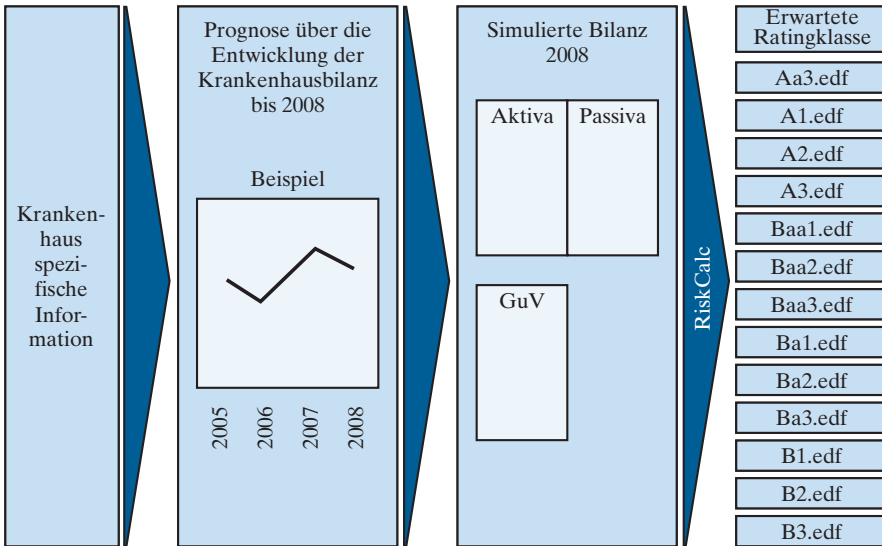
Krankenhaus spezifische Information

Prognose über die Entwicklung der Krankenhausbilanz bis 2008

Beispiel

2005
2006
2007
2008

Simulierte Bilanz 2008

Aktiva
Passiva

GuV

RiskCalc

Erwartete Ratingklasse
Aa3.edf
A1.edf
A2.edf
A3.edf
Baa1.edf
Baa2.edf
Baa3.edf
Ba1.edf
Ba2.edf
Ba3.edf
B1.edf
B2.edf
B3.edf